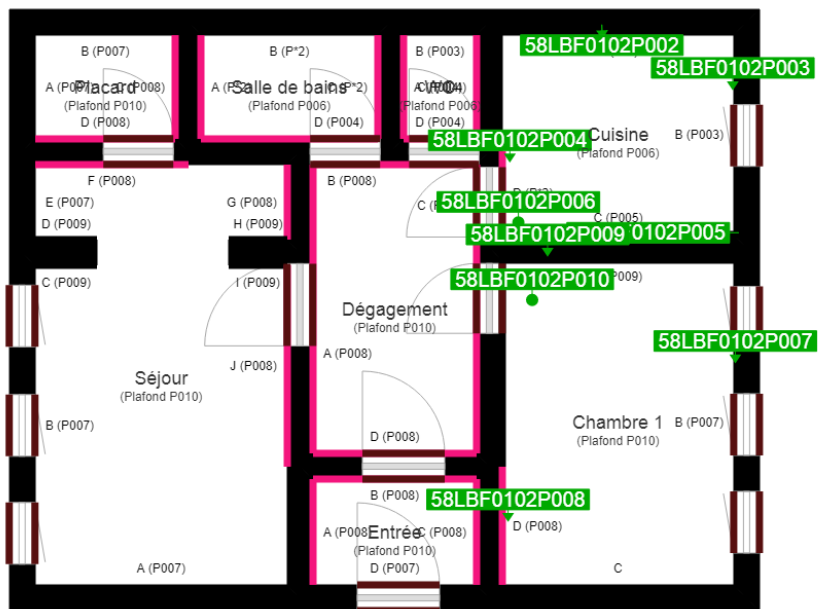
B (P007)
A (P007) Placard C (P008)
(Plafond P010)
D (P008)

B (P*2)
A (P*2) Salle de bains C (P*2)
(Plafond P006)
D (P004)

B (P003)
C WC A (P004)
(Plafond P006)
D (P004)

58LBF0102P002
58LBF0102P003
58LBF0102P004
Cuisine
(Plafond P006)
B (P003)

F (P008)
E (P007)
D (P009)
G (P008)
H (P009)
C (P009)
I (P009)
J (P008)

B (P008)
C (P
D (P*2)
58LBF0102P006
C (P005)
58LBF0102P009
0102P005
58LBF0102P010
(P009)

Dégagement
(Plafond P010)
A (P008)

58LBF0102P007

Séjour
(Plafond P010)
B (P007)

D (P008)

Chambre 1
(Plafond P010)
B (P007)

B (P008)
58LBF0102P008
A (P008) Entrée C (P008)
(Plafond P010)
D (P007)
D (P008)

A (P007)
C